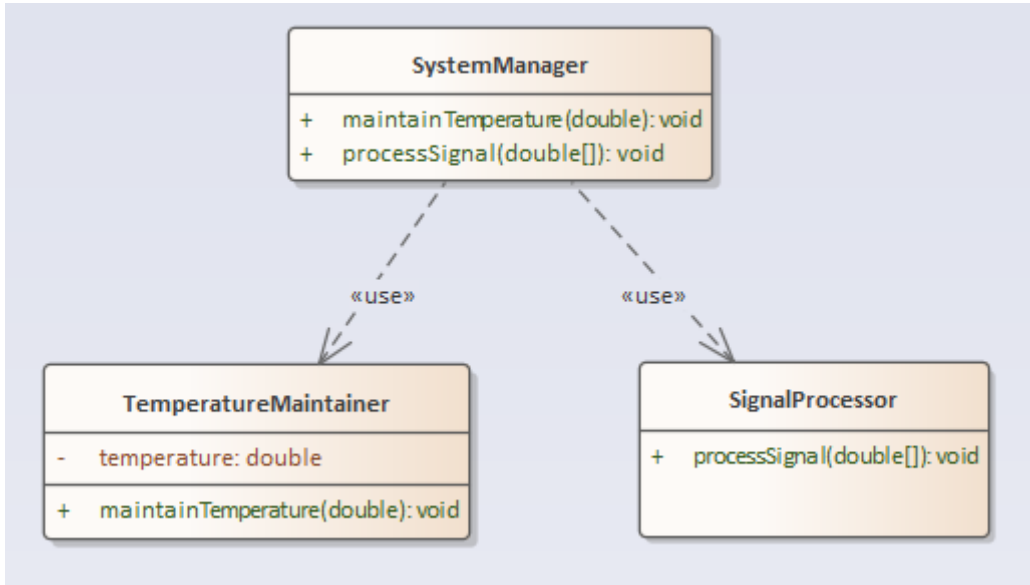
SystemManager

+ maintainTemperature(double): void
+ processSignal(double[]): void

«use»

«use»

TemperatureMaintainer

- temperature: double

+ maintainTemperature(double): void

SignalProcessor

+ processSignal(double[]): void